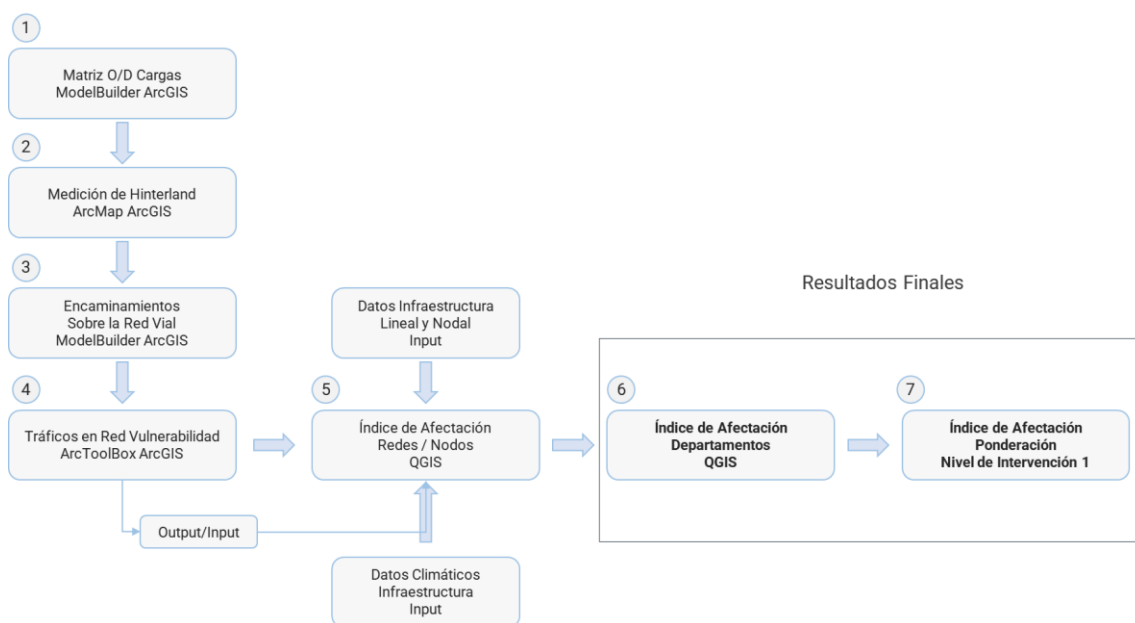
1

Matriz O/D Cargas
ModelBuilder ArcGIS

2

Medición de Hinterland
ArcMap ArcGIS

3

Encaminamientos
Sobre la Red Vial
ModelBuilder ArcGIS

4

Tráficos en Red Vulnerabilidad
ArcToolBox ArcGIS

Output/Input

Datos Infraestructura
Lineal y Nodal
Input

5

Índice de Afectación
Redes / Nodos
QGIS

Datos Climáticos
Infraestructura
Input

Resultados Finales

6

Índice de Afectación
Departamentos
QGIS

7

Índice de Afectación
Ponderación
Nivel de Intervención 1